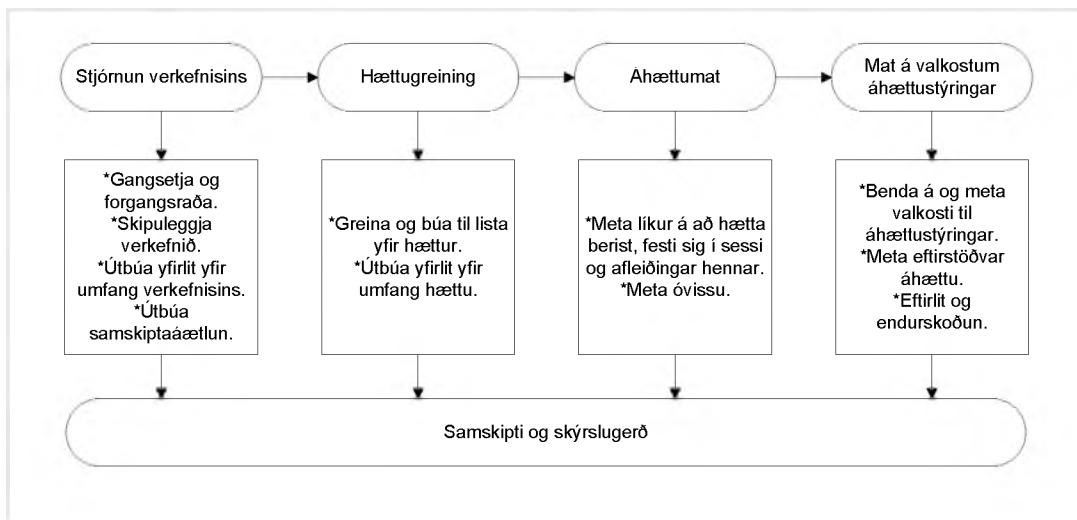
Stjórnun verkefnisins

Hættugreining

Áhættumat

Mat á valkostum áhættustýringar

*Gangsetja og forgangsraða.
*Skipuleggja verkefnið.
*Útbúa yfirlit yfir umfang verkefnisins.
*Útbúa samskiptaáætlun.

*Greina og búa til lista yfir hættur.
*Útbúa yfirlit yfir umfang hættu.

*Meta líkur á að hætta berist, festi sig í sessi og afleiðingar hennar.
*Meta óvissu.

*Benda á og meta valkosti til áhættustýringar.
*Meta eftirstöðvar áhættu.
*Eftirlit og endurskoðun.

Samskipti og skýrslugerð